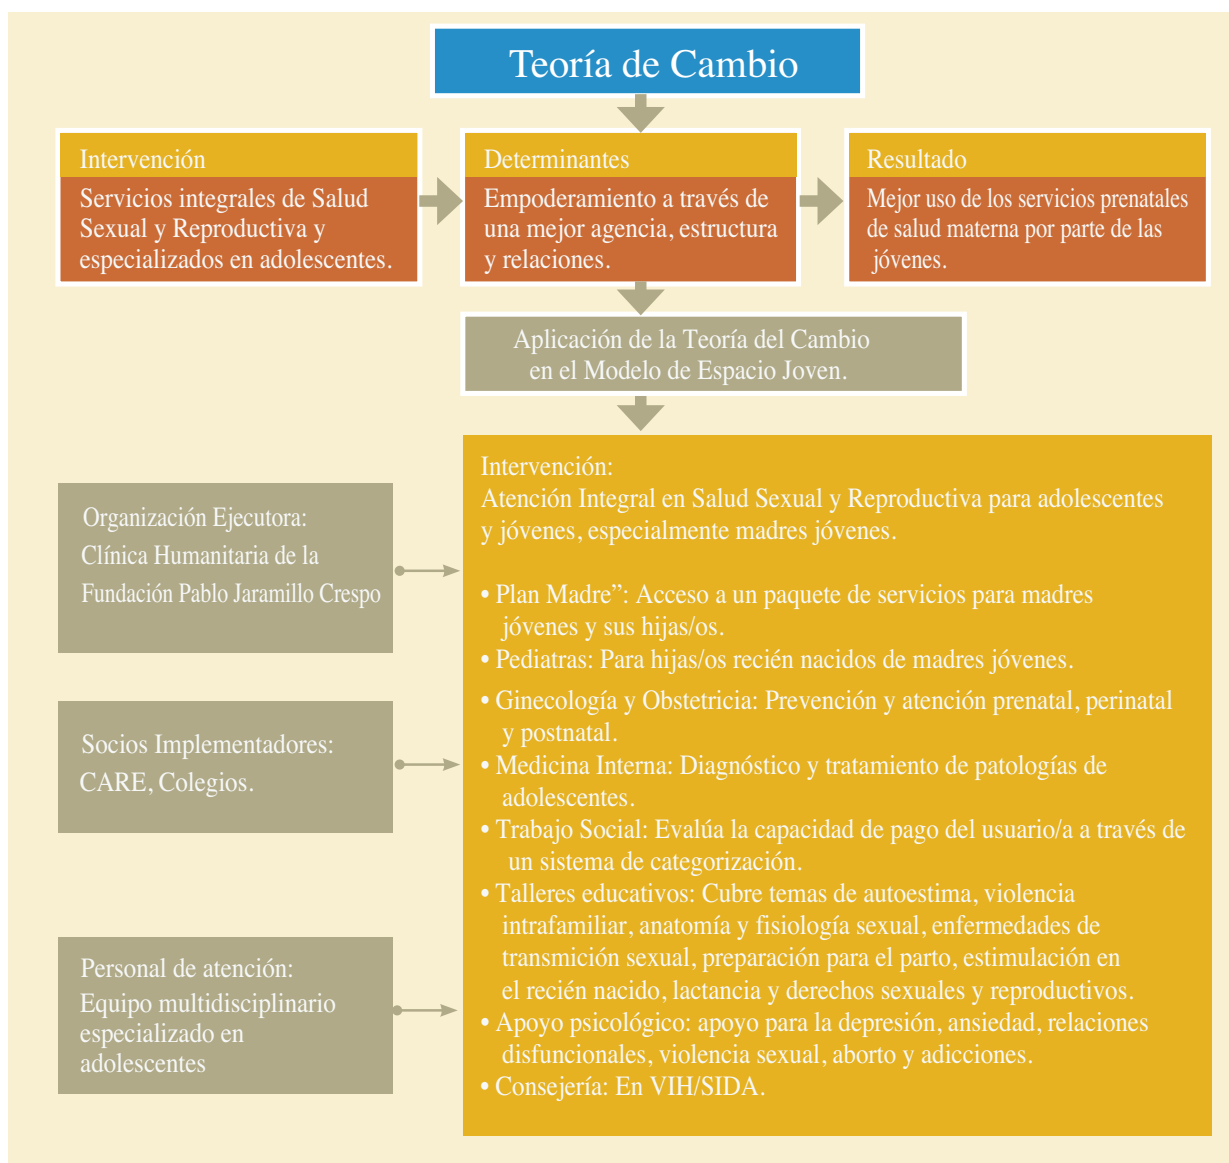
Teoría de Cambio

Intervención
Servicios integrales de Salud Sexual y Reproductiva y especializados en adolescentes.

Determinantes
Empoderamiento a través de una mejor agencia, estructura y relaciones.

Resultado
Mejor uso de los servicios prenatales de salud materna por parte de las jóvenes.

Aplicación de la Teoría del Cambio en el Modelo de Espacio Joven.

Organización Ejecutora:
Clínica Humanitaria de la Fundación Pablo Jaramillo Crespo

Socios Implementadores:
CARE, Colegios.

Personal de atención:
Equipo multidisciplinario especializado en adolescentes

Intervención:
Atención Integral en Salud Sexual y Reproductiva para adolescentes y jóvenes, especialmente madres jóvenes.

• Plan Madre”: Acceso a un paquete de servicios para madres jóvenes y sus hijas/os.
• Pediatras: Para hijas/os recién nacidos de madres jóvenes.
• Ginecología y Obstetricia: Prevención y atención prenatal, perinatal y postnatal.
• Medicina Interna: Diagnóstico y tratamiento de patologías de adolescentes.
• Trabajo Social: Evalúa la capacidad de pago del usuario/a a través de un sistema de categorización.
• Talleres educativos: Cubre temas de autoestima, violencia intrafamiliar, anatomía y fisiología sexual, enfermedades de transmición sexual, preparación para el parto, estimulación en el recién nacido, lactancia y derechos sexuales y reproductivos.
• Apoyo psicológico: apoyo para la depresión, ansiedad, relaciones disfuncionales, violencia sexual, aborto y adicciones.
• Consejería: En VIH/SIDA.